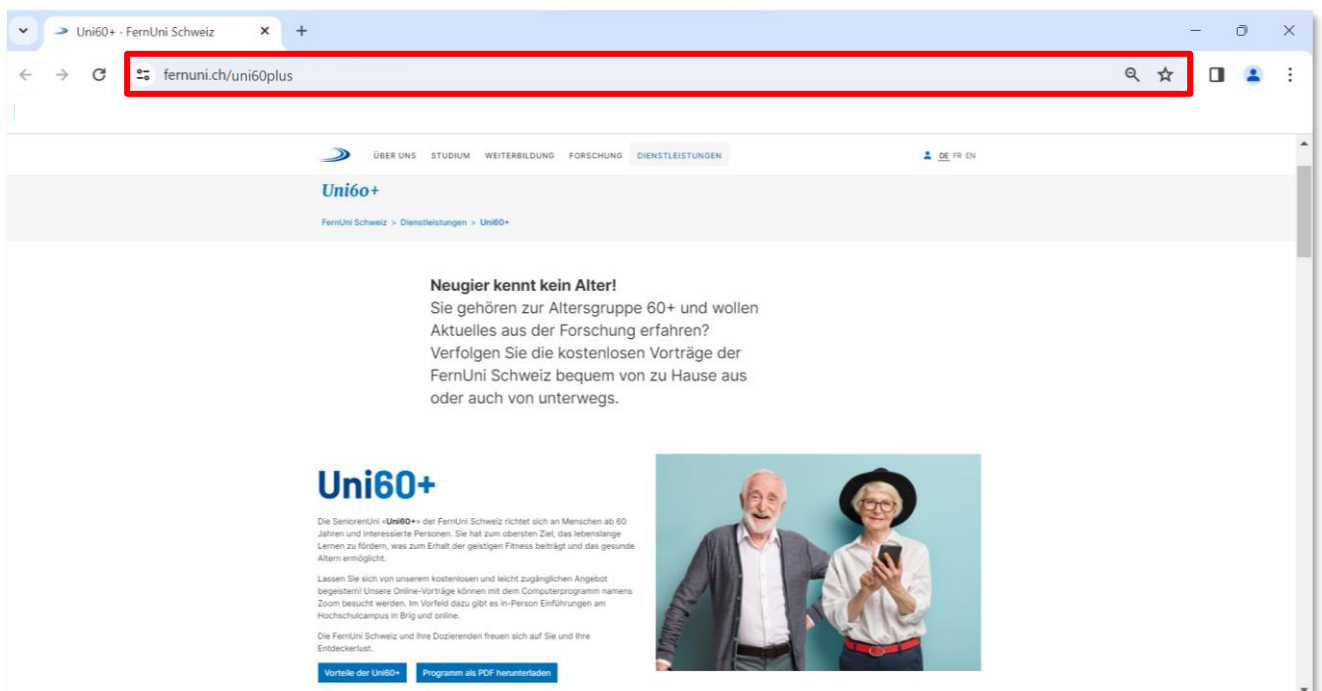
Uni60+ - FernUni Schweiz

fernuni.ch/uni60plus

ÜBER UNS STUDIUM WEITERBILDUNG FORSCHUNG DIENSTLEISTUNGEN

DE FR EN

Uni60+

FernUni Schweiz > Dienstleistungen > Uni60+

Neugier kennt kein Alter!
Sie gehören zur Altersgruppe 60+ und wollen Aktuelles aus der Forschung erfahren? Verfolgen Sie die kostenlosen Vorträge der FernUni Schweiz bequem von zu Hause aus oder auch von unterwegs.

Uni60+

Die SeniorenUni «Uni60+» der FernUni Schweiz richtet sich an Menschen ab 60 Jahren und interessierte Personen. Sie hat zum obersten Ziel, das lebenslange Lernen zu fördern, was zum Erhalt der geistigen Fitness beiträgt und das gesunde Altern ermöglicht.

Lassen Sie sich von unserem kostenlosen und leicht zugänglichen Angebot begeistern! Unsere Online-Vorträge können mit dem Computerprogramm namens Zoom besucht werden. Im Vorfeld dazu gibt es in-Person Einführungen am Hochschulcampus in Brig und online.

Die FernUni Schweiz und ihre Dozierenden freuen sich auf Sie und Ihre Entdeckerlust.

Vorteile der Uni60+ Programm als PDF herunterladen